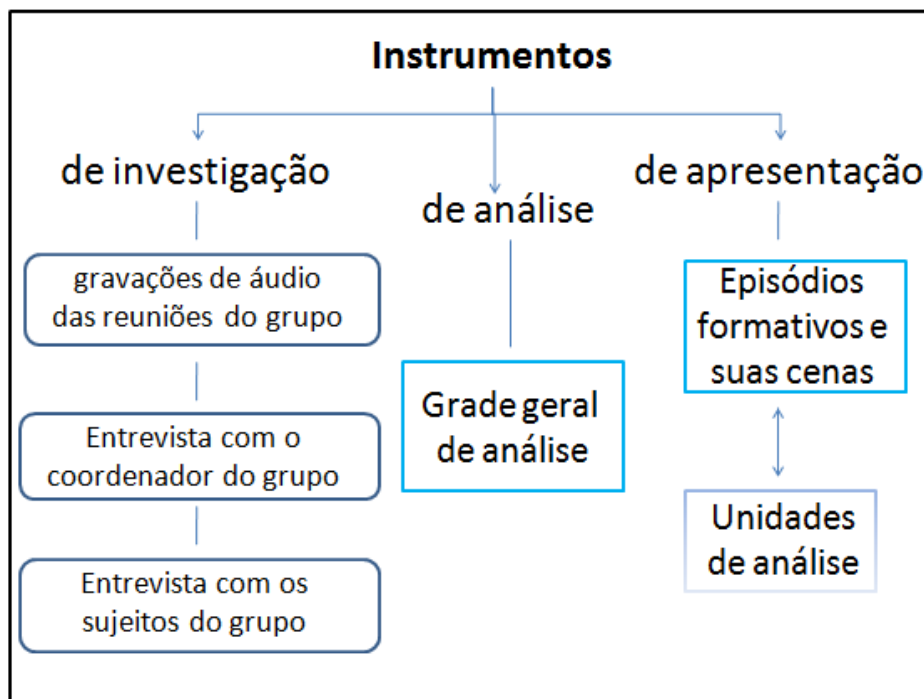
Instrumentos

de investigação

gravações de áudio das reuniões do grupo

Entrevista com o coordenador do grupo

Entrevista com os sujeitos do grupo

de análise

Grade geral de análise

de apresentação

Episódios formativos e suas cenas

Unidades de análise